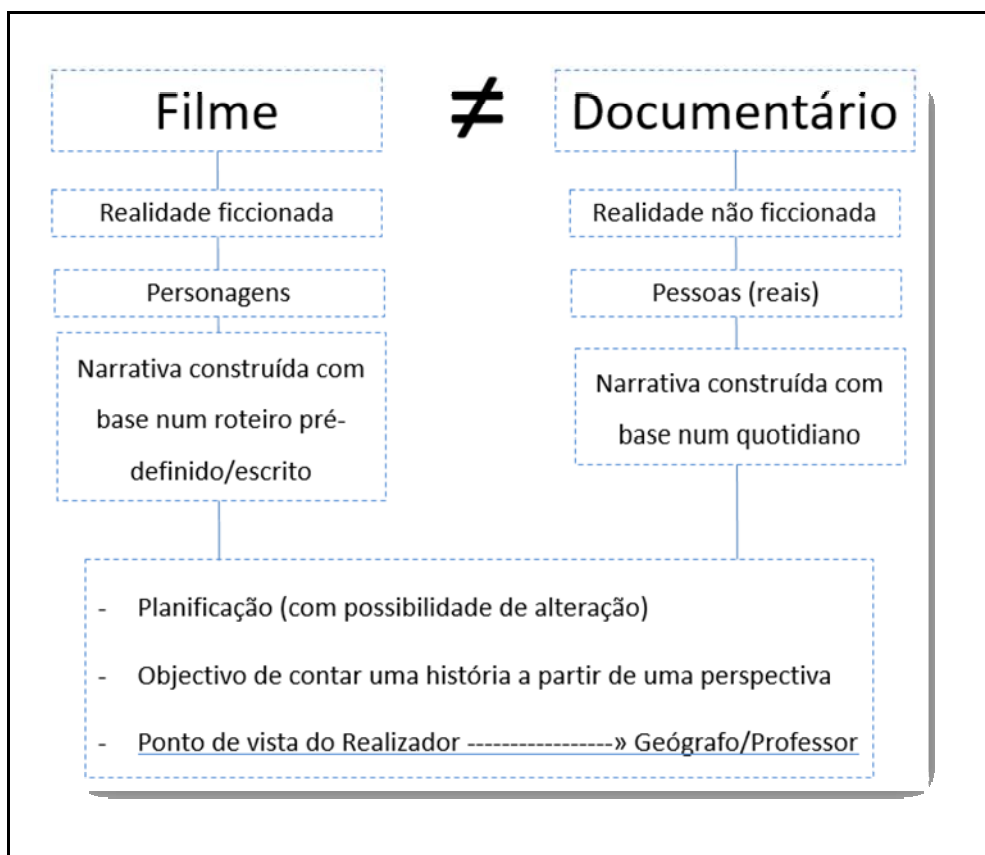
Filme $\neq$ Documentário

Realidade ficcionada

Personagens

Narrativa construída com base num roteiro pré-definido/escrito

Realidade não ficcionada

Pessoas (reais)

Narrativa construída com base num quotidiano

- Planificação (com possibilidade de alteração)
- Objectivo de contar uma história a partir de uma perspectiva
- Ponto de vista do Realizador ----------------» Geógrafo/Professor